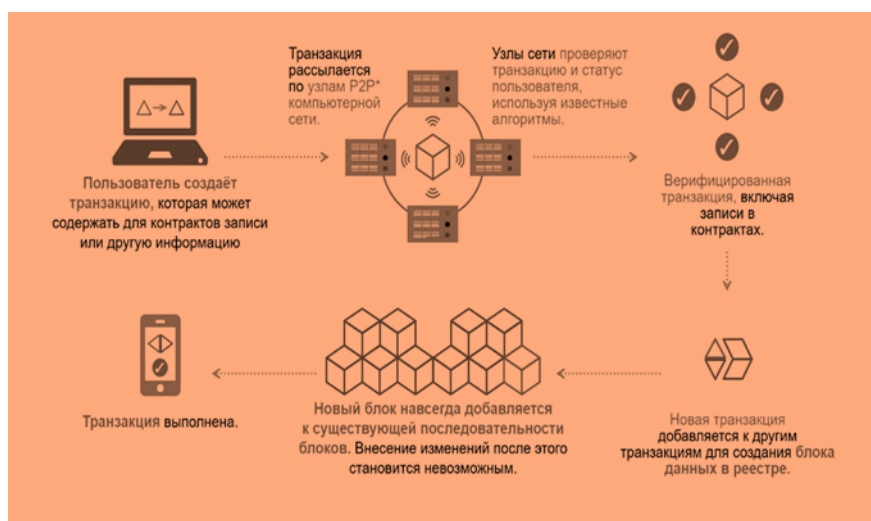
Пользователь создаёт транзакцию, которая может содержать для контрактов записи или другую информацию

Транзакция рассылается по узлам P2P* компьютерной сети.

Узлы сети проверяют транзакцию и статус пользователя, используя известные алгоритмы.

Верифицированная транзакция, включая записи в контрактах.

Новая транзакция добавляется к другим транзакциям для создания блока данных в реестре.

Новый блок навсегда добавляется к существующей последовательности блоков. Внесение изменений после этого становится невозможным.

Транзакция выполнена.